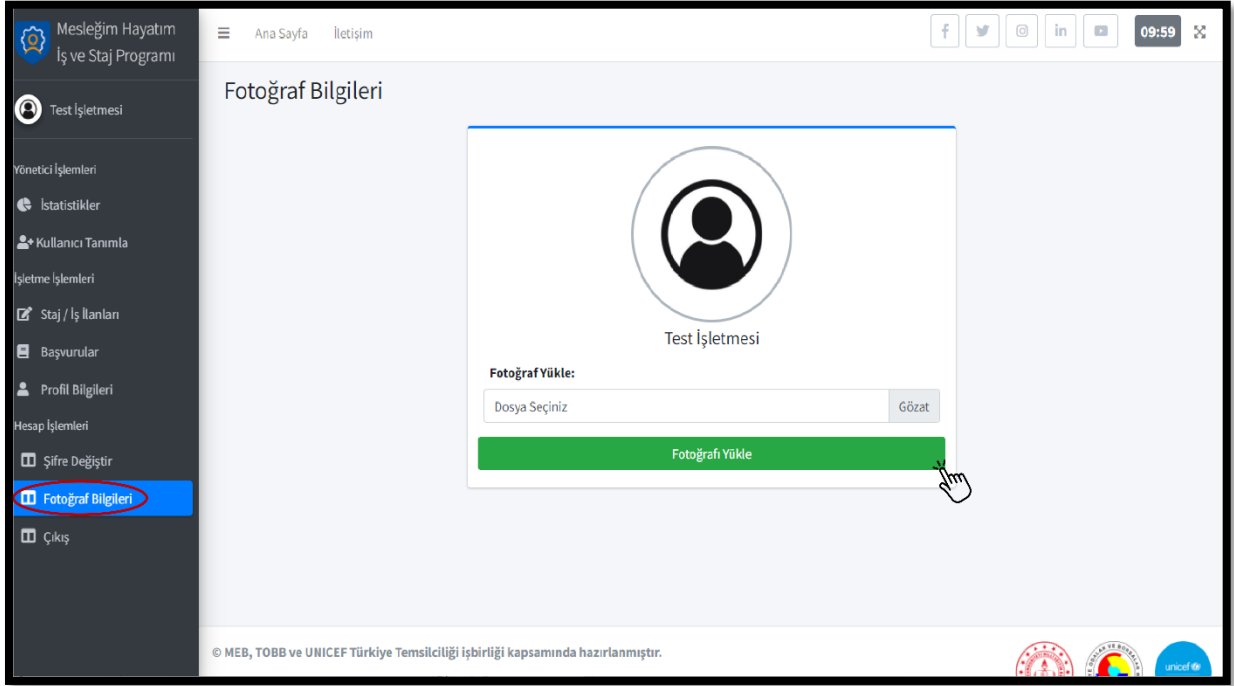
Mesleğim Hayatım İş ve Staj Programı

Test İşletmesi

Yönetici İşlemleri

İstatistikler

Kullanıcı Tanımla

İşletme İşlemleri

Staj / İş İlanları

Başvurular

Profil Bilgileri

Hesap İşlemleri

Şifre Değiştir

Fotoğraf Bilgileri

Çıkış

Ana Sayfa İletişim

09:59

Fotoğraf Bilgileri

Test İşletmesi

Fotoğraf Yükle:

Dosya Seçiniz

Gözat

Fotoğrafı Yükle

© MEB, TOBB ve UNICEF Türkiye Temsilciliği işbirliği kapsamında hazırlanmıştır.

unicef